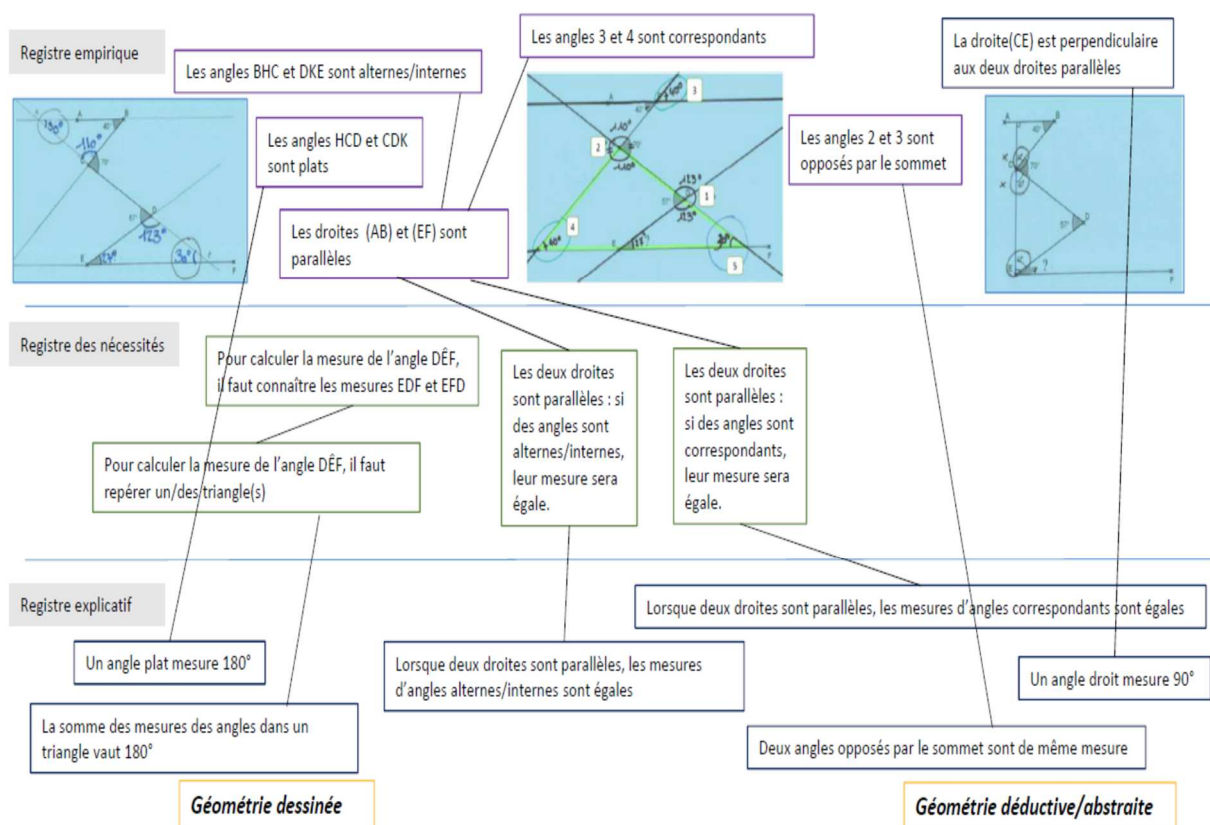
Registre empirique

Les angles BHC et DKE sont alternes/internes

Les angles 3 et 4 sont correspondants

La droite(CE) est perpendiculaire aux deux droites parallèles

Les angles HCD et CDK sont plats

Les angles 2 et 3 sont opposés par le sommet

Les droites (AB) et (EF) sont parallèles

Registre des nécessités

Pour calculer la mesure de l'angle DÊF, il faut connaître les mesures EDF et EFD

Les deux droites sont parallèles : si des angles sont alternes/internes, leur mesure sera égale.

Les deux droites sont parallèles : si des angles sont correspondants, leur mesure sera égale.

Pour calculer la mesure de l'angle DÊF, il faut repérer un/des/triangle(s)

Registre explicatif

Lorsque deux droites sont parallèles, les mesures d'angles correspondants sont égales

Un angle plat mesure 180°

Lorsque deux droites sont parallèles, les mesures d'angles alternes/internes sont égales

Un angle droit mesure 90°

La somme des mesures des angles dans un triangle vaut 180°

Deux angles opposés par le sommet sont de même mesure

Géométrie dessinée

Géométrie déductive/abstraite